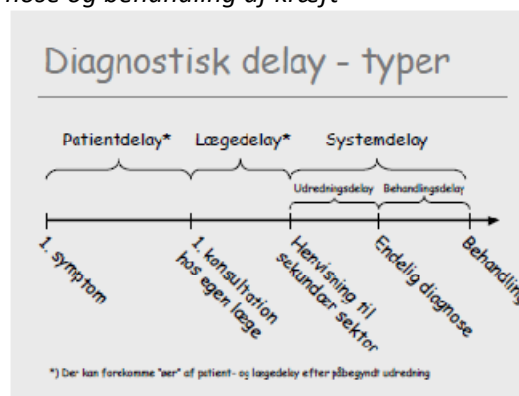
nose og behandling af kræft

Diagnostisk delay - typer

Patientdelay* Lægedelay* Systemdelay

Udredningsdelay Behandlingsdelay

1. symptom

1. konsultation hos egen læge

Henvisning til sekundær sektor

Endelig diagnose

Behandling

*) Der kan forekomme "øer" af patient- og lægedelay efter påbegyndt udredning